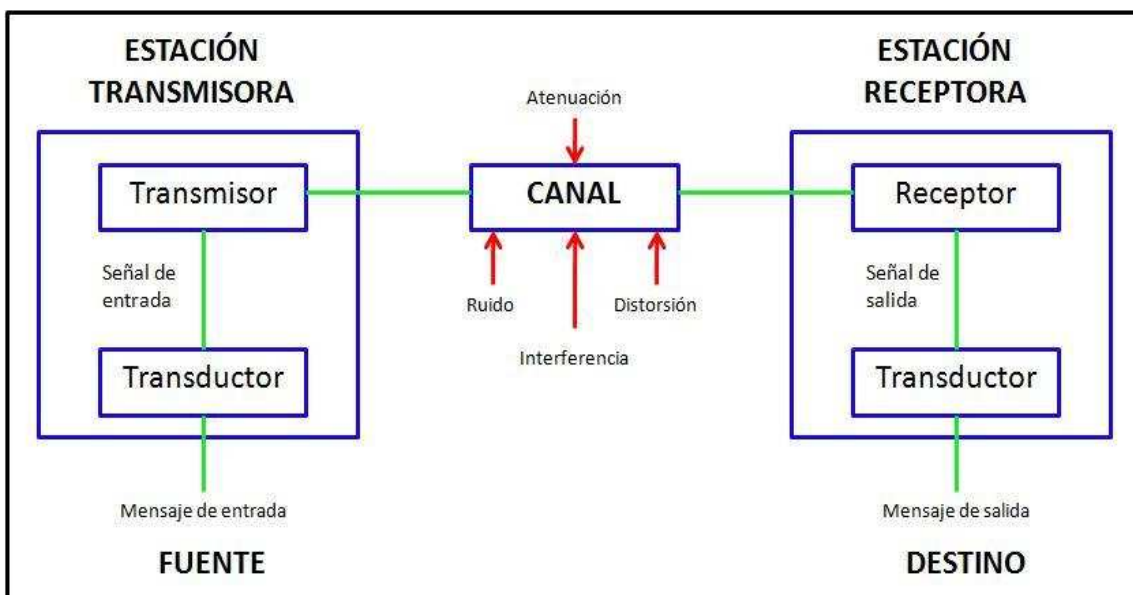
ESTACIÓN TRANSMISORA

Transmisor

Señal de entrada

Transductor

Mensaje de entrada

FUENTE

Atenuación

CANAL

Ruido

Interferencia

Distorsión

ESTACIÓN RECEPTORA

Receptor

Señal de salida

Transductor

Mensaje de salida

DESTINO